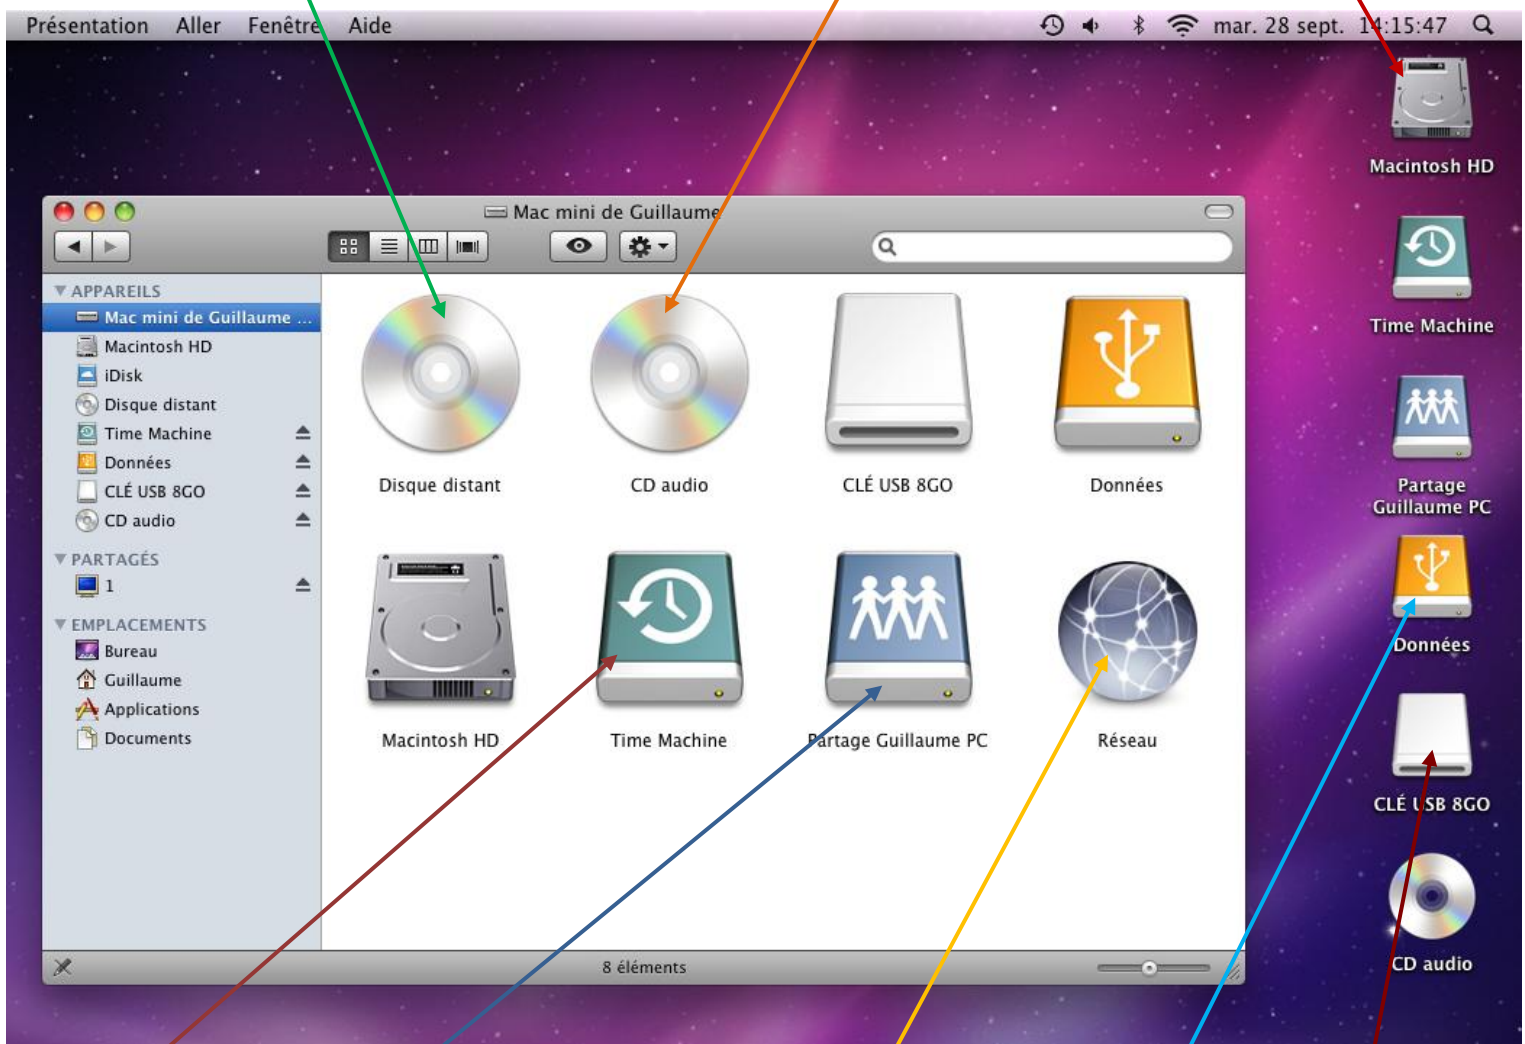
Présentation Aller Fenêtre Aide

mar. 28 sept. 14:15:47

Macintosh HD

Time Machine

Partage Guillaume PC

Données

CLÉ USB 8GO

CD audio

Mac mini de Guillaume

APPAREILS
Mac mini de Guillaume ...
Macintosh HD
iDisk
Disque distant
Time Machine
Données
CLÉ USB 8GO
CD audio

PARTAGÉS
1

EMPLACEMENTS
Bureau
Guillaume
Applications
Documents

Disque distant
CD audio
CLÉ USB 8GO
Données
Macintosh HD
Time Machine
Partage Guillaume PC
Réseau

8 éléments